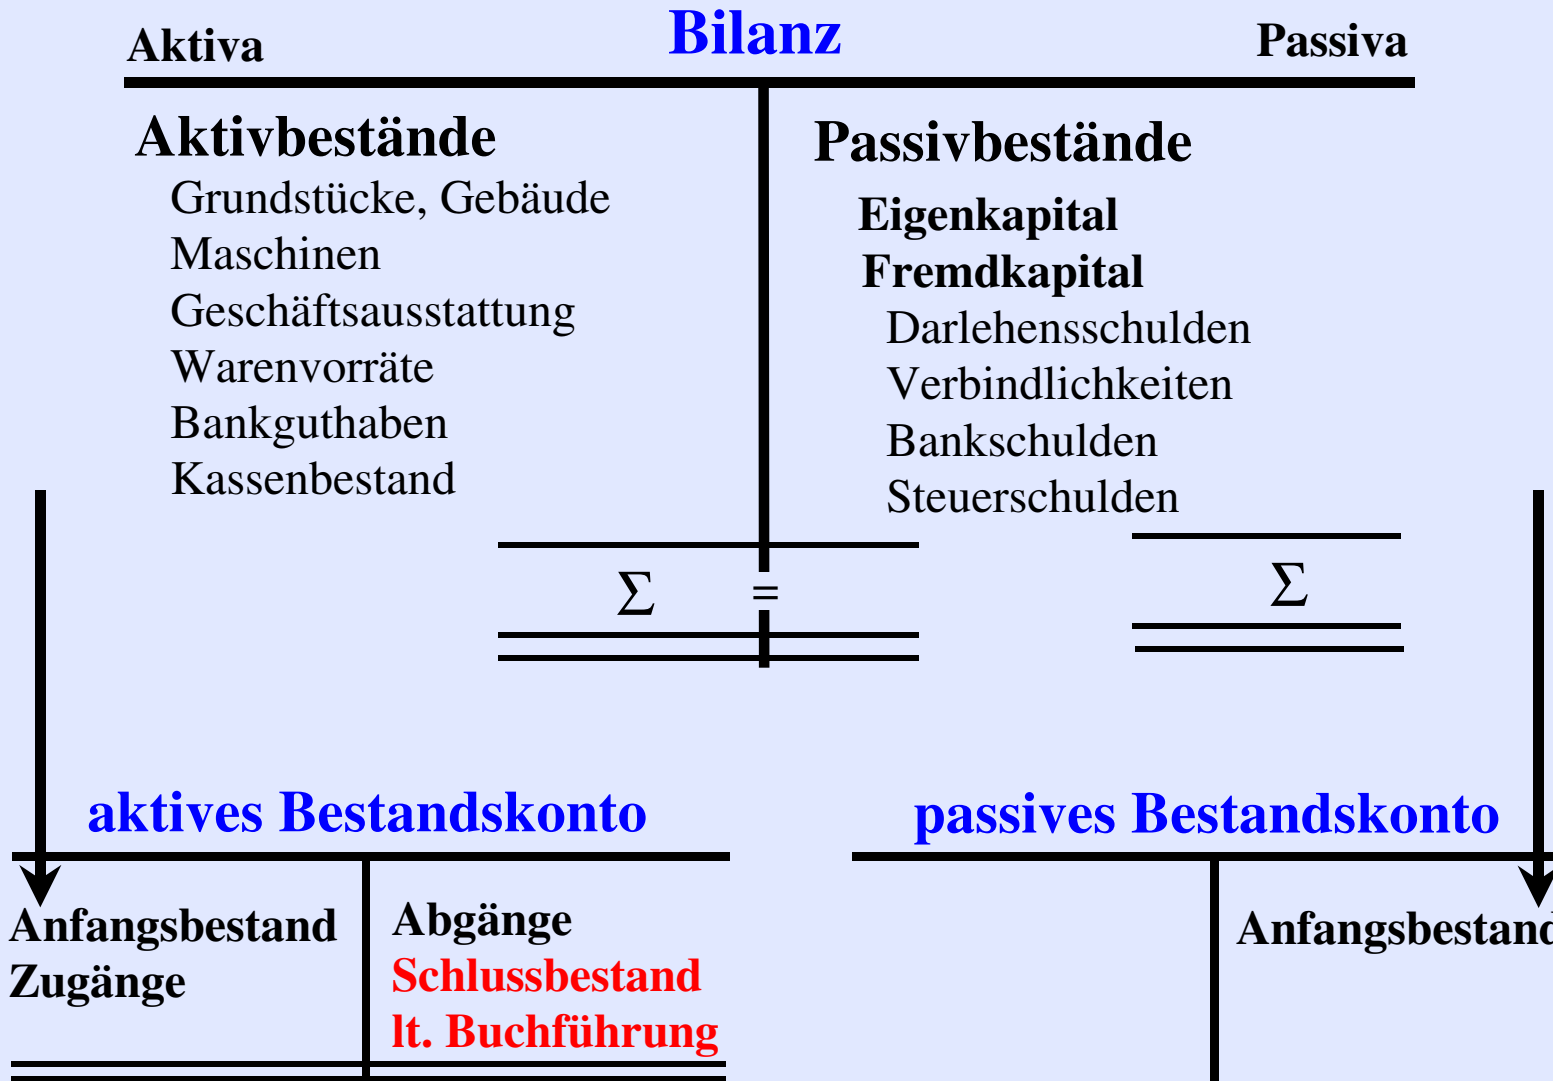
Bilanz

Aktiva

Passiva

Aktivbestände
Grundstücke, Gebäude
Maschinen
Geschäftsausstattung
Warenvorräte
Bankguthaben
Kassenbestand

Passivbestände
Eigenkapital
Fremdkapital
Darlehensschulden
Verbindlichkeiten
Bankschulden
Steuerschulden

$\Sigma$ = $\Sigma$

aktives Bestandskonto

Anfangsbestand
Zugänge

Abgänge
Schlussbestand
lt. Buchführung

passives Bestandskonto

Anfangsbestand